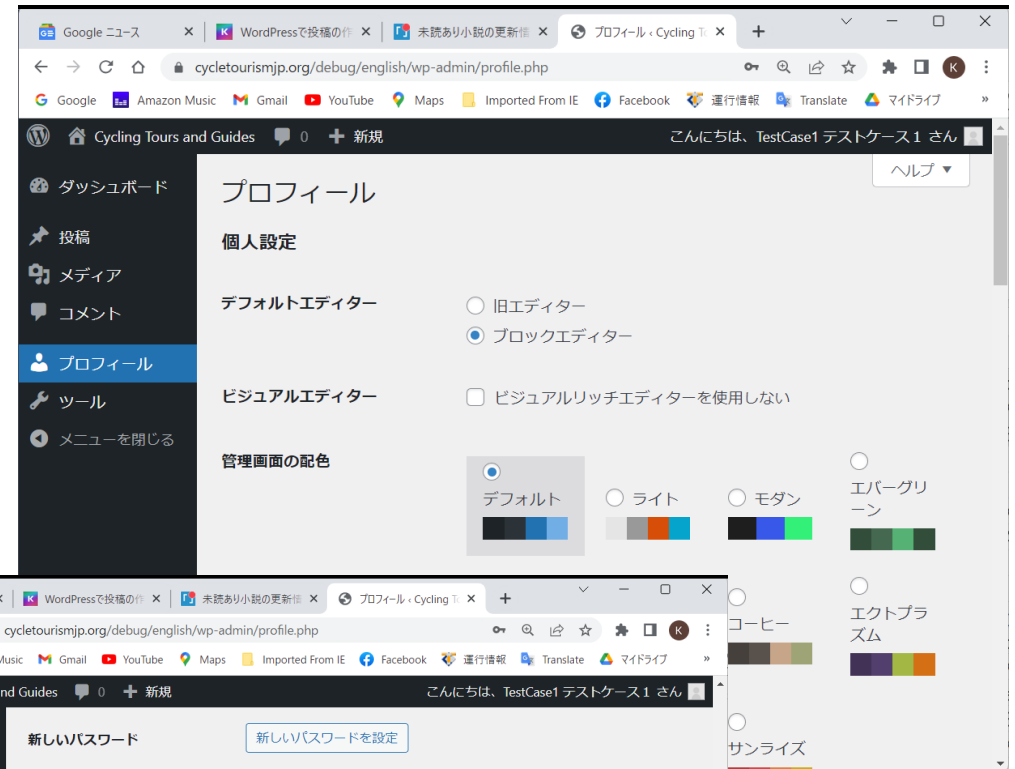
Google ニュース
WordPressで投稿の作
未読あり小説の更新情
プロフィール ‹ Cycling To
cycletourismjp.org/debug/english/wp-admin/profile.php
Google Amazon Music Gmail YouTube Maps Imported From IE Facebook 運行情報 Translate マイドライブ

Cycling Tours and Guides 0 新規
こんにちは、TestCase1 テストケース１ さん

ダッシュボード
投稿
メディア
コメント
プロフィール
ツール
メニューを閉じる

ヘルプ ▼

プロフィール

個人設定

デフォルトエディター
旧エディター
ブロックエディター

ビジュアルエディター
ビジュアルリッチエディターを使用しない

管理画面の配色
デフォルト
ライト
モダン
エバーグリーン
コーヒー
エクトプラズム
サンライズ

WordPressで投稿の作
未読あり小説の更新情
プロフィール ‹ Cycling To
cycletourismjp.org/debug/english/wp-admin/profile.php
Music Gmail YouTube Maps Imported From IE Facebook 運行情報 Translate マイドライブ
nd Guides 0 新規
こんにちは、TestCase1 テストケース１ さん

新しいパスワード
新しいパスワードを設定